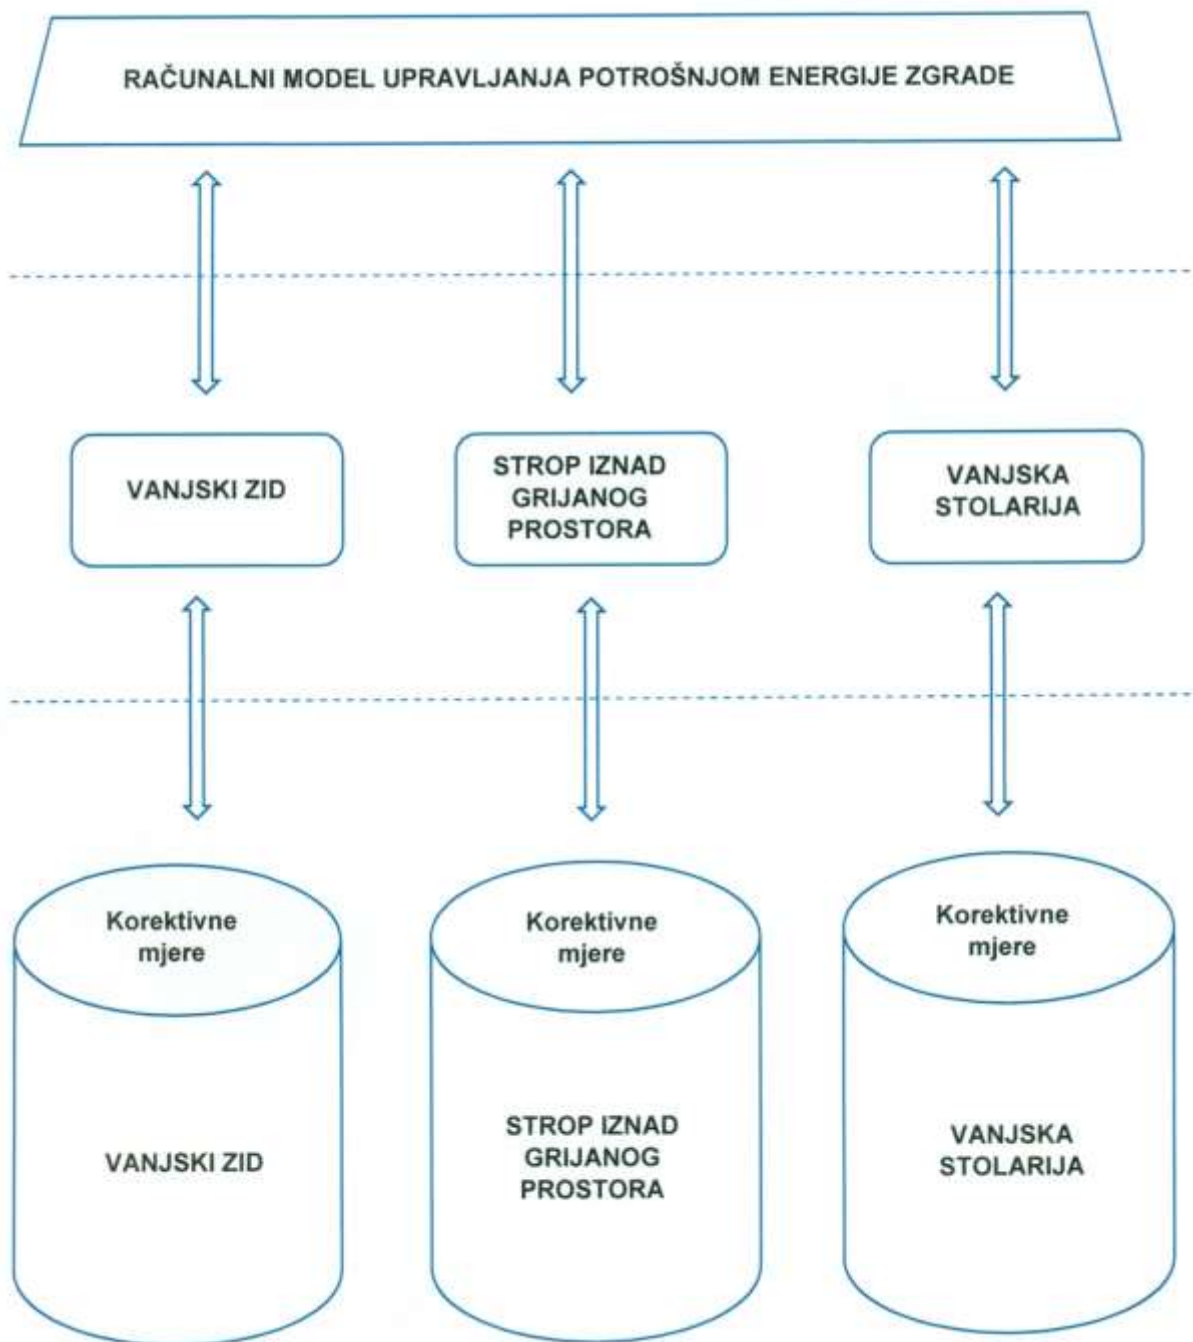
RAČUNALNI MODEL UPRAVLJANJA POTROŠNJOM ENERGIJE ZGRADE

VANJSKI ZID

STROP IZNAD GRIJANOG PROSTORA

VANJSKA STOLARIJA

Korektivne mjere

VANJSKI ZID

Korektivne mjere

STROP IZNAD GRIJANOG PROSTORA

Korektivne mjere

VANJSKA STOLARIJA